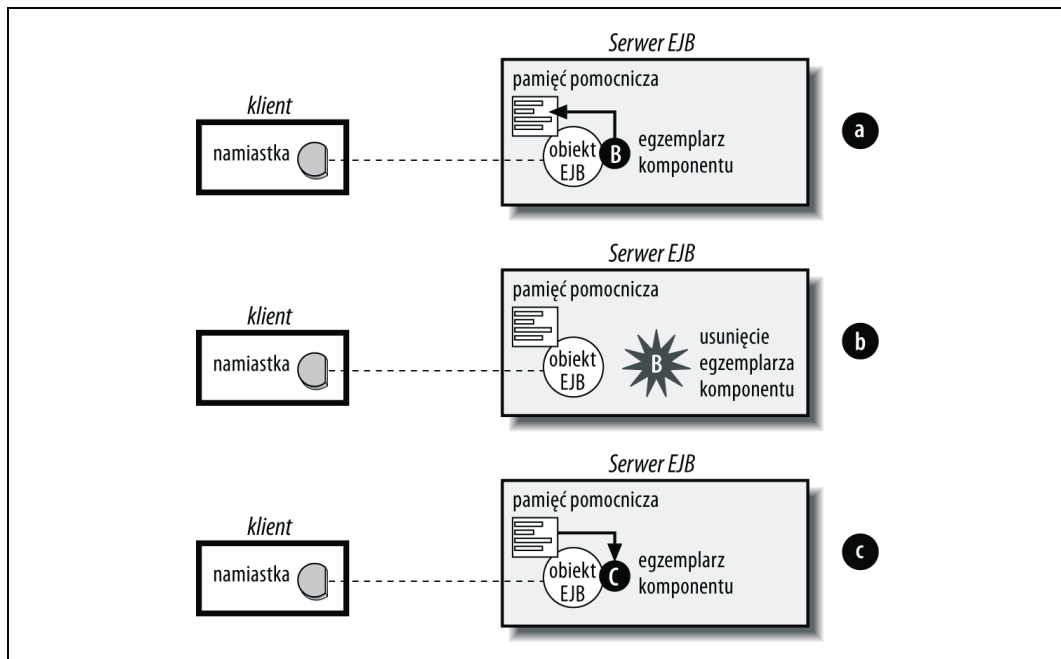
Serwer EJB

klient

namiastka

pamięć pomocnicza

obiekt EJB

B

egzemplarz komponentu

a

Serwer EJB

klient

namiastka

pamięć pomocnicza

obiekt EJB

B

usunięcie egzemplarza komponentu

b

Serwer EJB

klient

namiastka

pamięć pomocnicza

obiekt EJB

C

egzemplarz komponentu

c